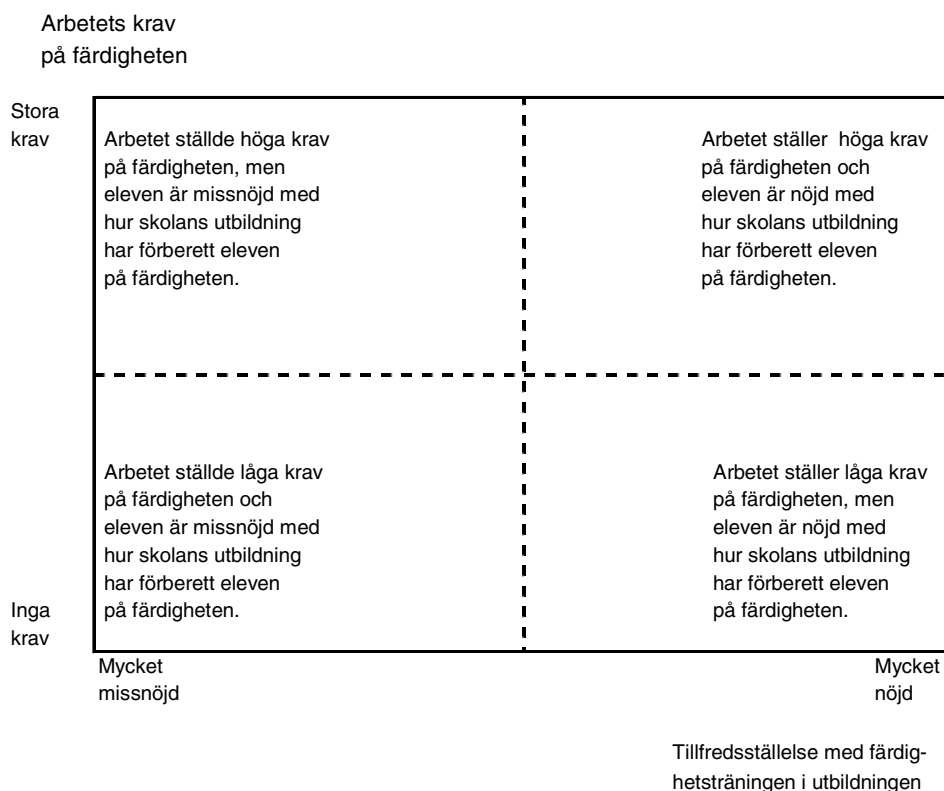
Arbetets krav
på färdigheten

Stora
krav

Arbetet ställde höga krav på färdigheten, men eleven är missnöjd med hur skolans utbildning har förberett eleven på färdigheten.

Arbetet ställer höga krav på färdigheten och eleven är nöjd med hur skolans utbildning har förberett eleven på färdigheten.

Arbetet ställde låga krav på färdigheten och eleven är missnöjd med hur skolans utbildning har förberett eleven på färdigheten.

Arbetet ställer låga krav på färdigheten, men eleven är nöjd med hur skolans utbildning har förberett eleven på färdigheten.

Inga
krav

Mycket
missnöjd

Mycket
nöjd

Tillfredsställelse med färdighetsträningen i utbildningen